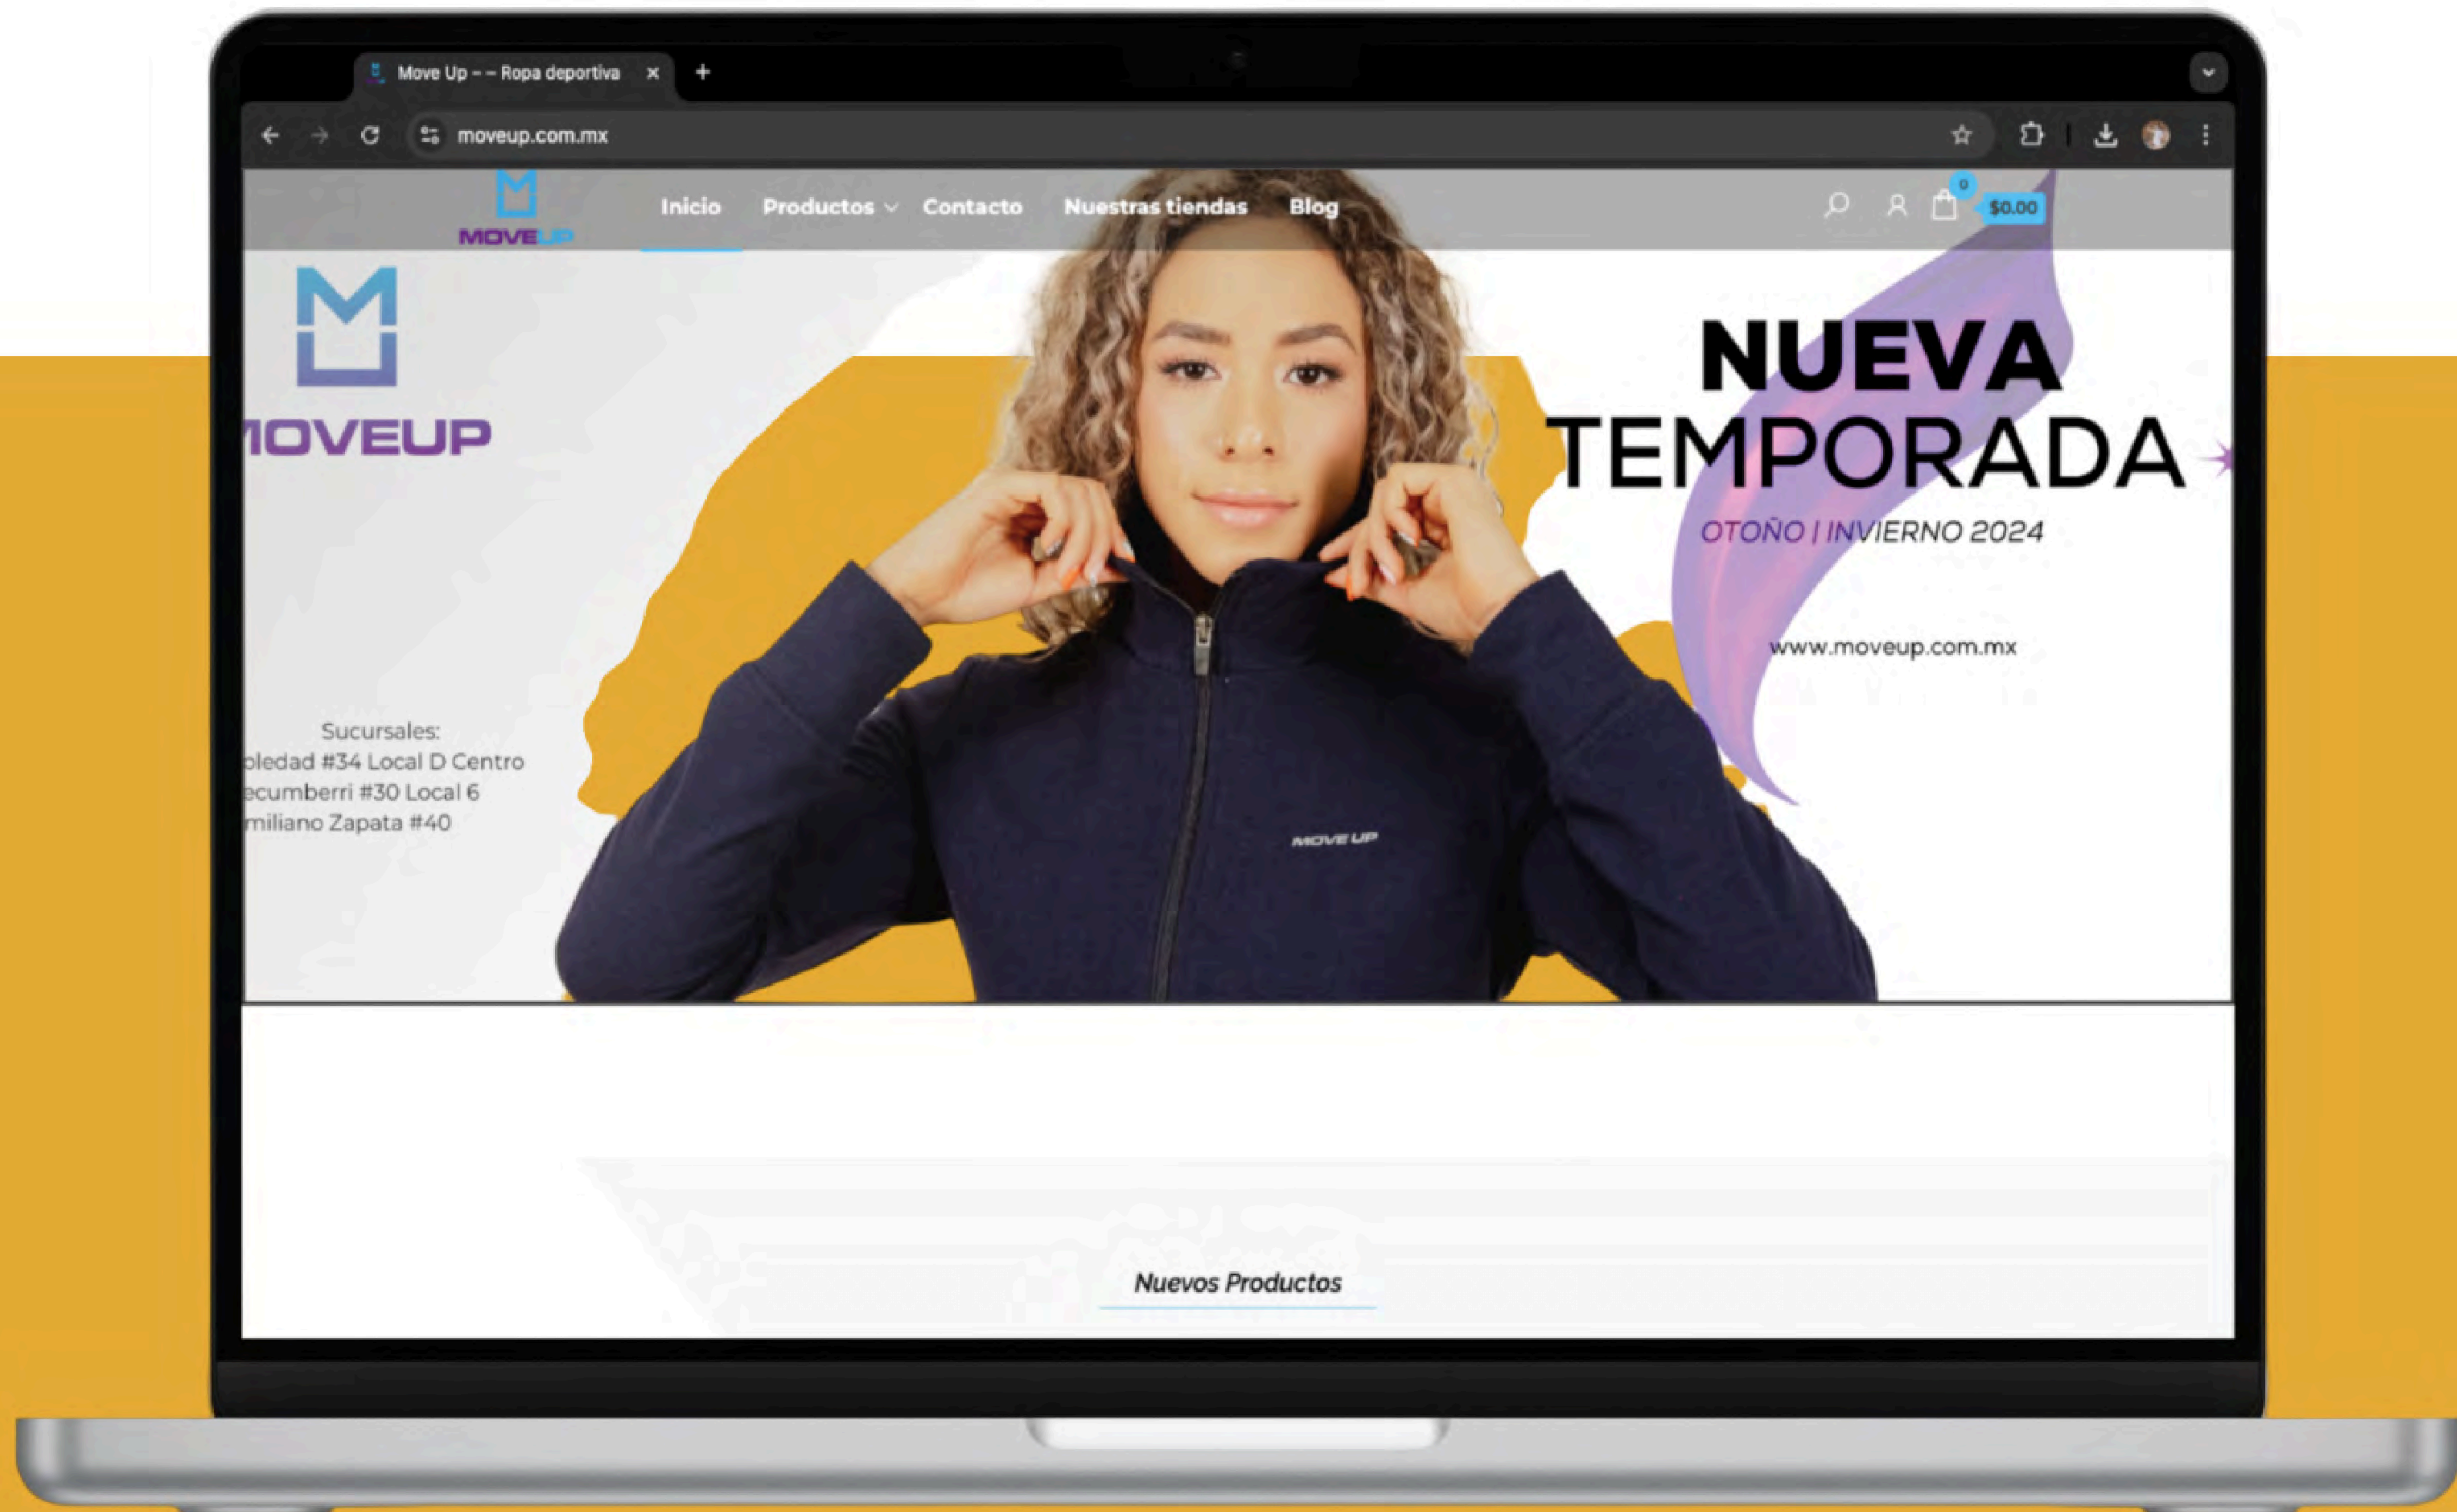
Move Up – – Ropa deportiva

moveup.com.mx

MOVEUP

Inicio Productos Contacto Nuestras tiendas Blog

0

$0.00

MOVEUP

Sucursales:
oledad #34 Local D Centro
ecumberri #30 Local 6
miliano Zapata #40

MOVE UP

NUEVA TEMPORADA

OTOÑO | INVIERNO 2024

www.moveup.com.mx

Nuevos Productos